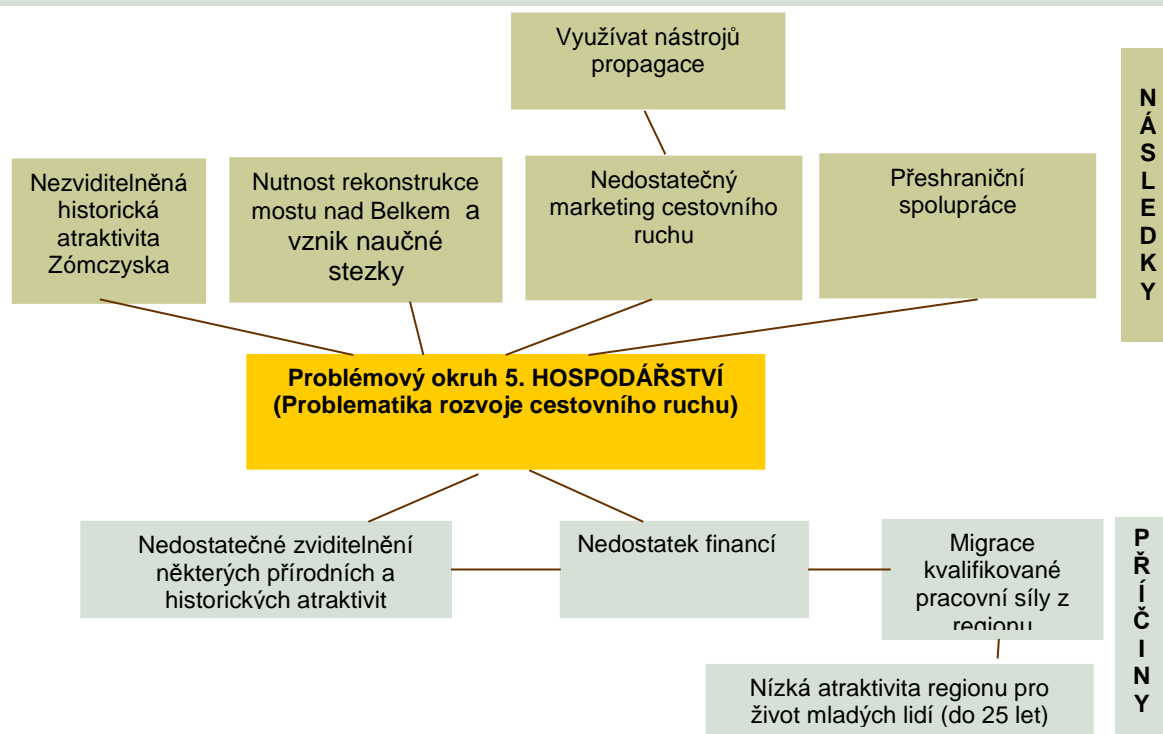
Využívat nástrojů propagace

NÁSLEDKY

Nezviditelněná historická atraktivita Zómczyska

Nutnost rekonstrukce mostu nad Belkem a vznik naučné stezky

Nedostatečný marketing cestovního ruchu

Přeshraniční spolupráce

Problémový okruh 5. HOSPODÁŘSTVÍ (Problematika rozvoje cestovního ruchu)

Nedostatečné zviditelnění některých přírodních a historických atraktivit

Nedostatek financí

Migrace kvalifikované pracovní síly z regionu

PŘÍČINY

Nízká atraktivita regionu pro život mladých lidí (do 25 let)